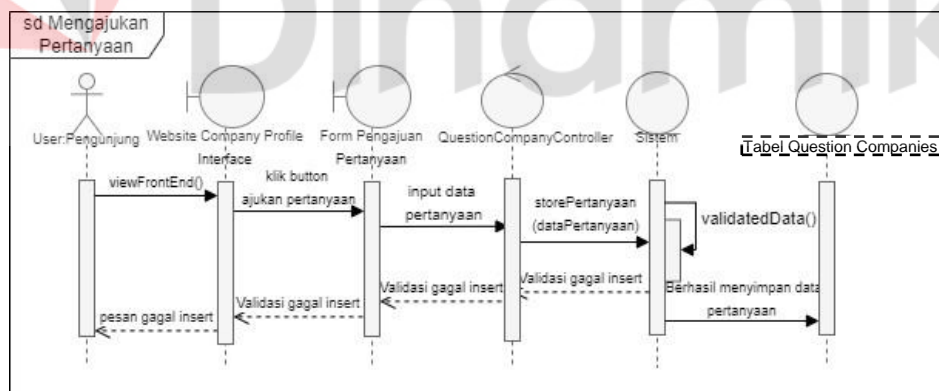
sd Mengajukan Pertanyaan

User:Pengunjung

Website Company Profile Interface

Form Pengajuan Pertanyaan

QuestionCompanyController

Sistem

Tabel Question Companies

viewFrontEnd()

klik button ajukan pertanyaan

input data pertanyaan

storePertanyaan (dataPertanyaan)

validatedData()

Validasi gagal insert

Validasi gagal insert

Berhasil menyimpan data pertanyaan

Validasi gagal insert

pesan gagal insert